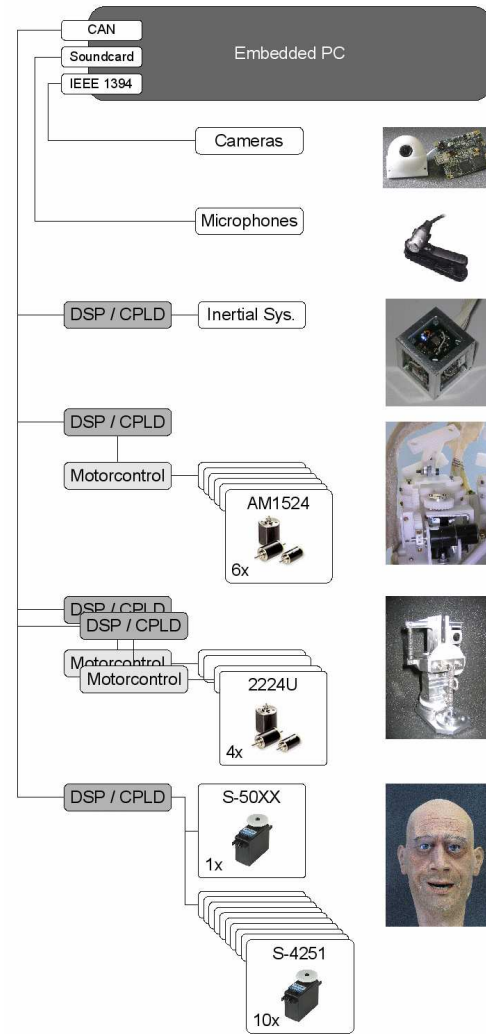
CAN
Soundcard
IEEE 1394
Embedded PC

Cameras

Microphones

DSP / CPLD
Inertial Sys.

DSP / CPLD
Motorcontrol
AM1524
6x

DSP / CPLD
DSP / CPLD
Motorcontrol
Motorcontrol
2224U
4x

DSP / CPLD
S-50XX
1x

S-4251
10x